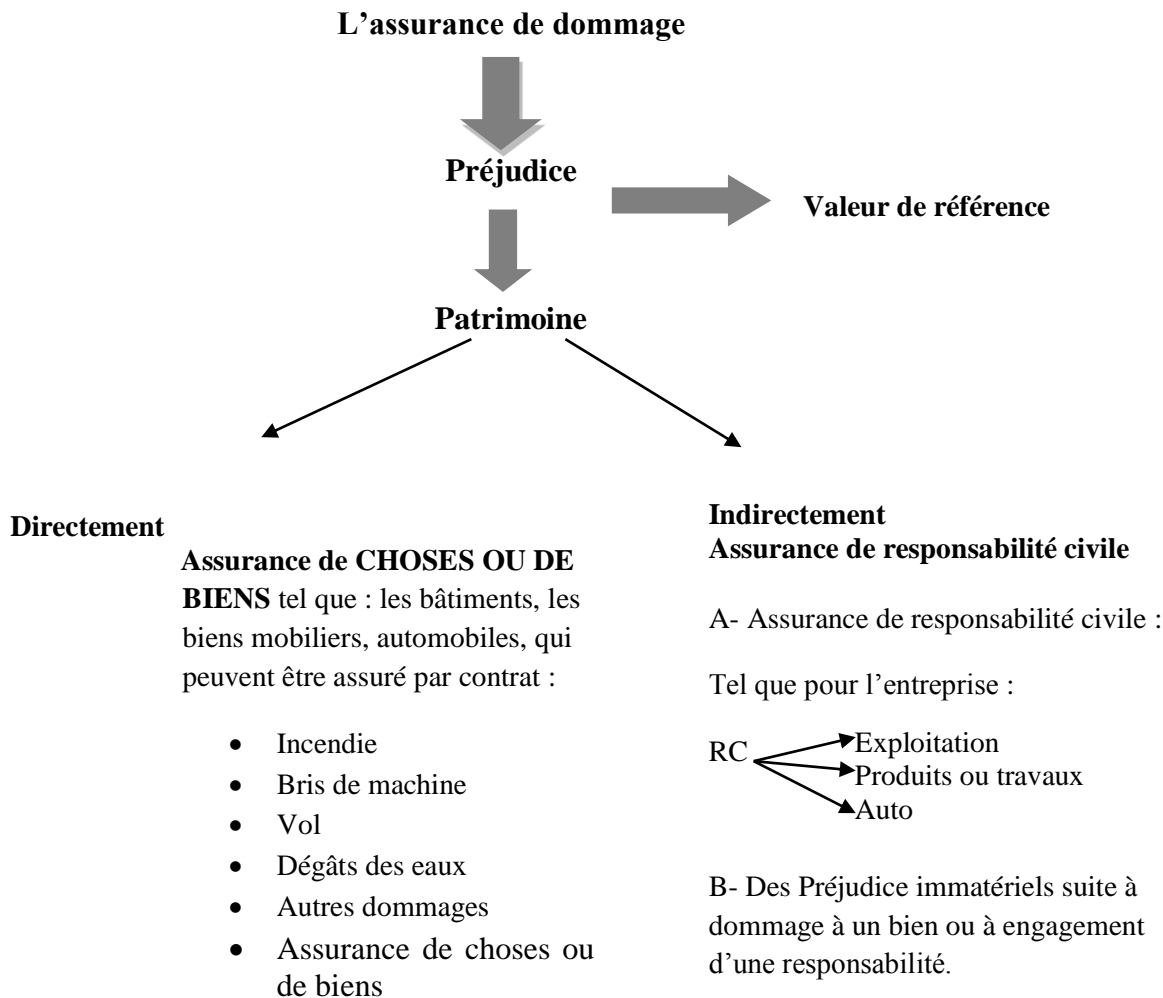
**L'assurance de dommage**

**Préjudice**

**Valeur de référence**

**Patrimoine**

**Directement**

**Assurance de CHOSES OU DE BIENS** tel que : les bâtiments, les biens mobiliers, automobiles, qui peuvent être assuré par contrat :

- Incendie
- Bris de machine
- Vol
- Dégâts des eaux
- Autres dommages
- Assurance de choses ou de biens

**Indirectement**
**Assurance de responsabilité civile**

A- Assurance de responsabilité civile :

Tel que pour l'entreprise :

RC
Exploitation
Produits ou travaux
Auto

B- Des Préjudice immatériels suite à dommage à un bien ou à engagement d'une responsabilité.